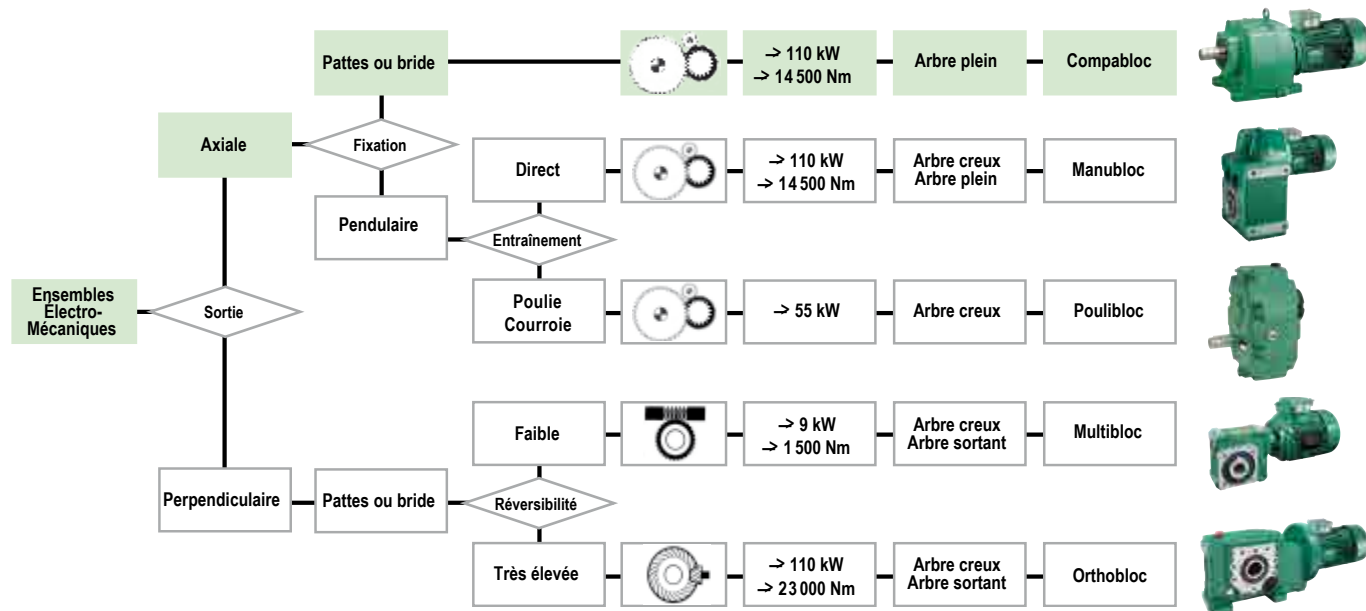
Pattes ou bride

→ 110 kW
→ 14 500 Nm

Arbre plein

Compabloc

Axiale

Fixation

Direct

→ 110 kW
→ 14 500 Nm

Arbre creux
Arbre plein

Manubloc

Pendulaire

Entraînement

Ensembles Électro-Mécaniques

Sortie

Poulie Courroie

→ 55 kW

Arbre creux

Poulibloc

Faible

→ 9 kW
→ 1 500 Nm

Arbre creux
Arbre sortant

Multibloc

Perpendiculaire

Pattes ou bride

Réversibilité

Très élevée

→ 110 kW
→ 23 000 Nm

Arbre creux
Arbre sortant

Orthobloc